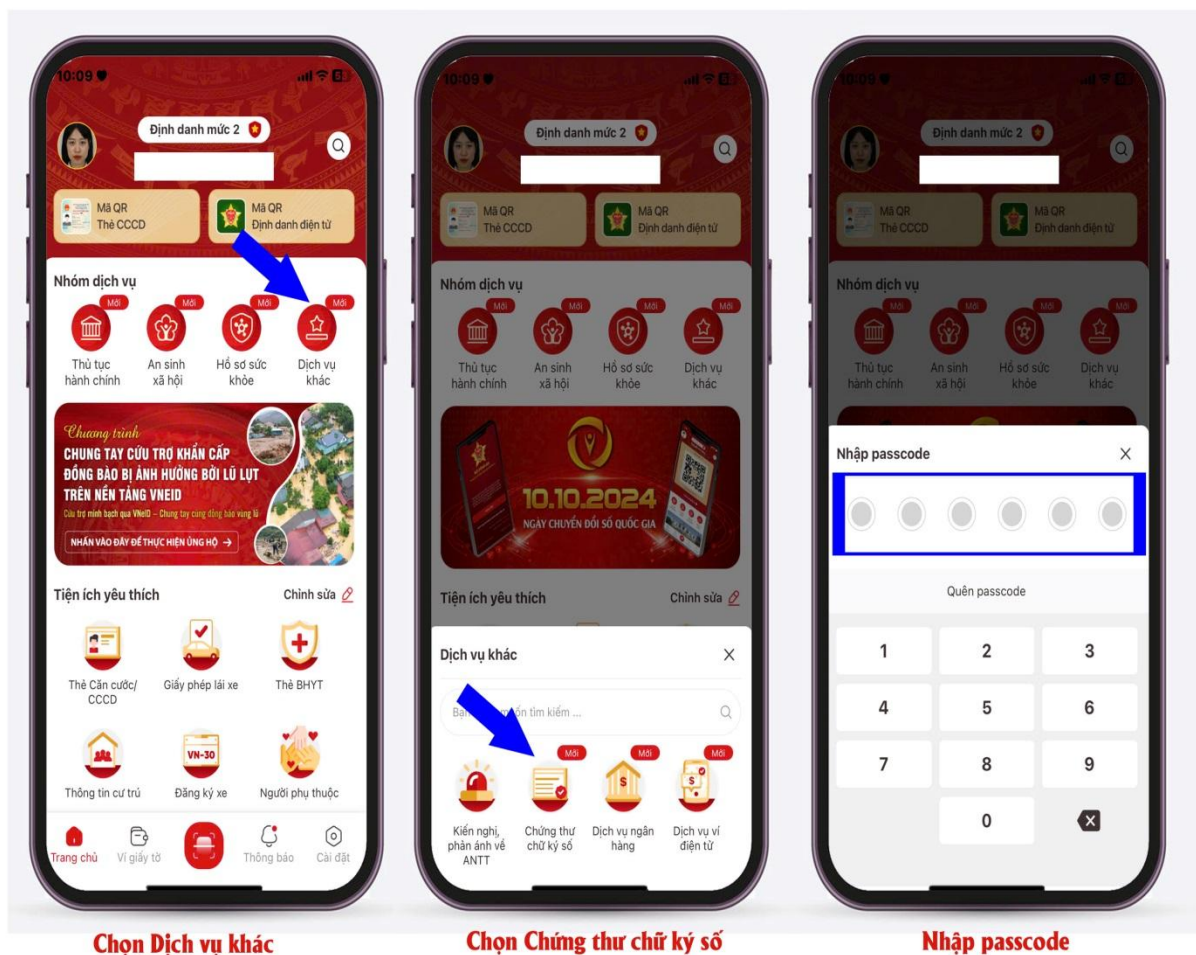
10:09

Định danh mức 2

Mã QR
Thẻ CCCD

Mã QR
Định danh điện tử

Nhóm dịch vụ

Mới
Thủ tục hành chính

Mới
An sinh xã hội

Mới
Hồ sơ sức khỏe

Mới
Dịch vụ khác

Chương trình
CHUNG TAY CỨU TRỢ KHẨN CẤP ĐỒNG BÀO BỊ ẢNH HƯỞNG BỞI LŨ LỤT TRÊN NỀN TẢNG VNEID
Cứu trợ minh bạch qua VNeID – Chung tay cùng đồng bào vùng lũ
NHẤN VÀO ĐÂY ĐỂ THỰC HIỆN ỦNG HỘ →

Tiện ích yêu thích
Chỉnh sửa

Thẻ Căn cước/ CCCD
Giấy phép lái xe
Thẻ BHYT
Thông tin cư trú
VN-30
Đăng ký xe
Người phụ thuộc

Trang chủ
Ví giấy tờ
Thông báo
Cài đặt

Chọn Dịch vụ khác

10:09

Định danh mức 2

Mã QR
Thẻ CCCD

Mã QR
Định danh điện tử

Nhóm dịch vụ

Mới
Thủ tục hành chính

Mới
An sinh xã hội

Mới
Hồ sơ sức khỏe

Mới
Dịch vụ khác

10.10.2024
NGÀY CHUYỂN ĐỔI SỐ QUỐC GIA

Tiện ích yêu thích
Chỉnh sửa

Dịch vụ khác

Ba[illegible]ốn tìm kiếm ...

Kiến nghị, phản ánh về ANTT

Mới
Chứng thư chữ ký số

Mới
Dịch vụ ngân hàng

Mới
Dịch vụ ví điện tử

Chọn Chứng thư chữ ký số

10:09

Định danh mức 2

Mã QR
Thẻ CCCD

Mã QR
Định danh điện tử

Nhóm dịch vụ

Mới
Thủ tục hành chính

Mới
An sinh xã hội

Mới
Hồ sơ sức khỏe

Mới
Dịch vụ khác

Nhập passcode

Quên passcode

1
2
3
4
5
6
7
8
9
0

Nhập passcode